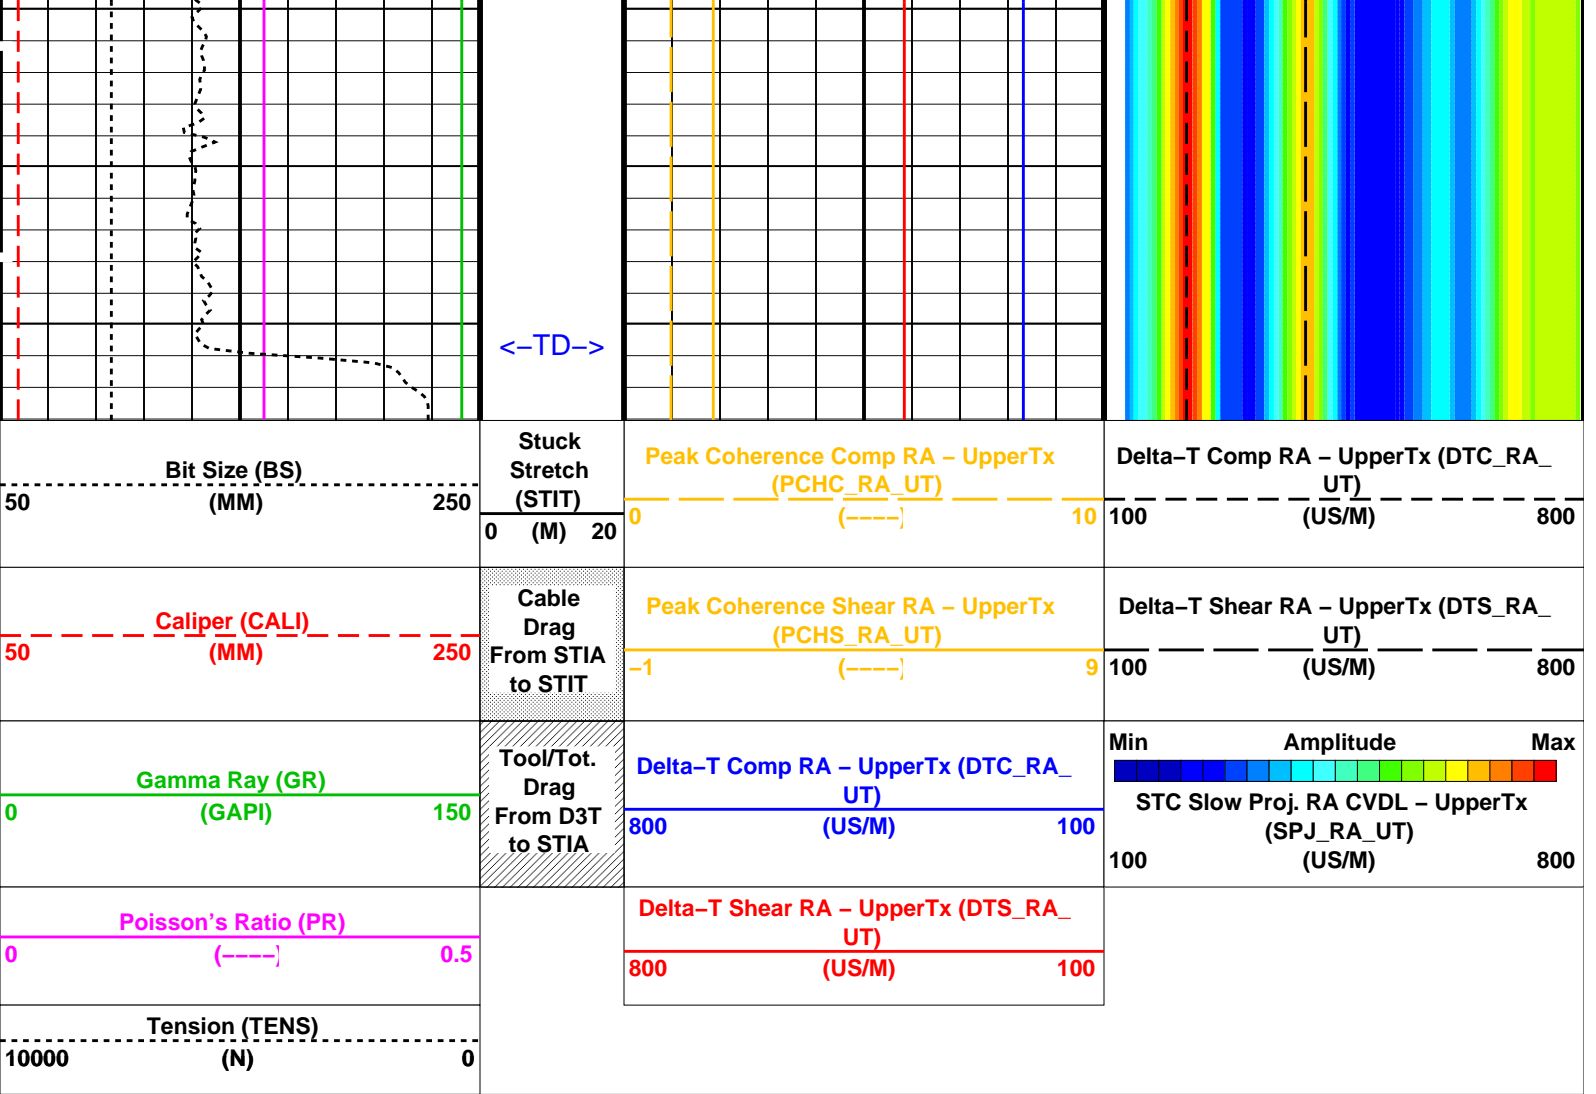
<–TD–>

Bit Size (BS)
50 (MM) 250

Caliper (CALI)
50 (MM) 250

Gamma Ray (GR)
0 (GAPI) 150

Poisson’s Ratio (PR)
0 (––––) 0.5

Tension (TENS)
10000 (N) 0

Stuck Stretch (STIT)
0 (M) 20

Cable Drag From STIA to STIT

Tool/Tot. Drag From D3T to STIA

Peak Coherence Comp RA – UpperTx (PCHC_RA_UT)
0 (––––) 10

Peak Coherence Shear RA – UpperTx (PCHS_RA_UT)
–1 (––––) 9

Delta–T Comp RA – UpperTx (DTC_RA_UT)
800 (US/M) 100

Delta–T Shear RA – UpperTx (DTS_RA_UT)
800 (US/M) 100

Delta–T Comp RA – UpperTx (DTC_RA_UT)
100 (US/M) 800

Delta–T Shear RA – UpperTx (DTS_RA_UT)
100 (US/M) 800

Min Amplitude Max
STC Slow Proj. RA CVDL – UpperTx (SPJ_RA_UT)
100 (US/M) 800